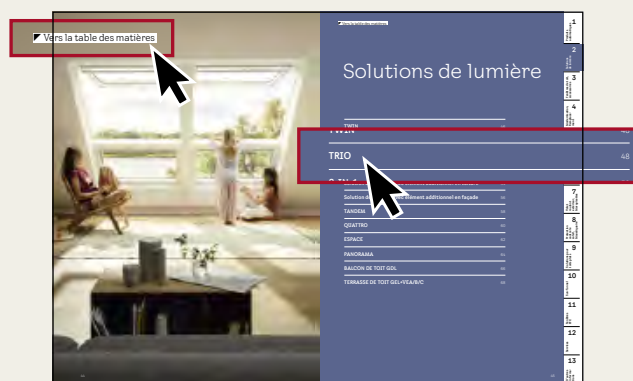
Vers la table des matières

Vers la table des matières

Solutions de lumière

TWIN

TRIO 48

Solution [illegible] élément additionnel en façade

TANDEM

QUATTRO

ESPACE

PANORAMA

BALCON DE TOIT GDL

TERRASSE DE TOIT GEL+VEA/B/C

1
2
3
4
7
8
9
10
11
12
13